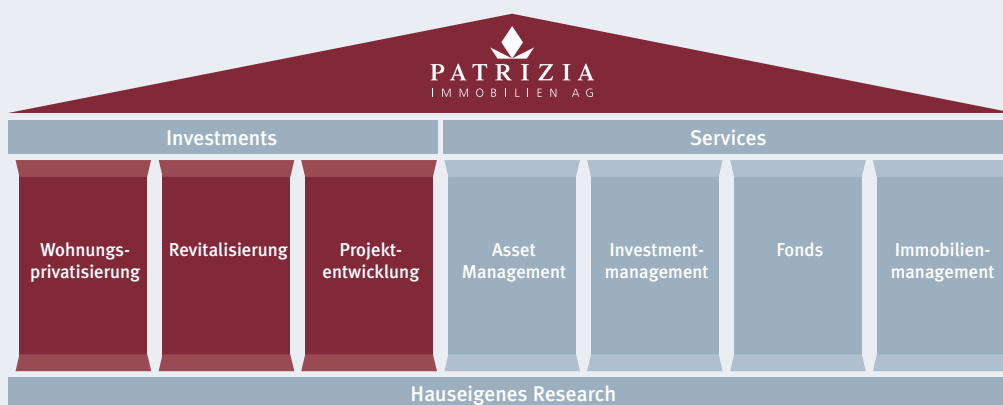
PATRIZIA
IMMOBILIEN AG

Investments

Services

Wohnungs-
privatisierung

Revitalisierung

Projekt-
entwicklung

Asset
Management

Investment-
management

Fonds

Immobilien-
management

Hauseigenes Research